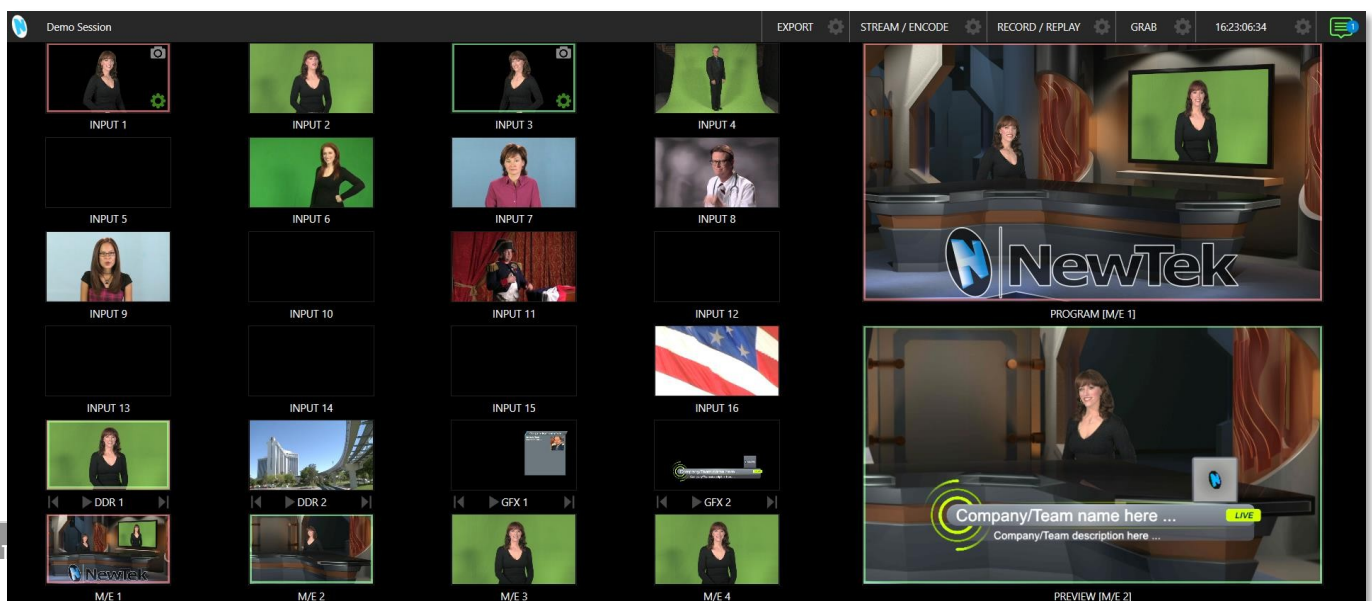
Demo Session

EXPORT

STREAM / ENCODE

RECORD / REPLAY

GRAB

16:23:06:34

1

INPUT 1

INPUT 2

INPUT 3

INPUT 4

INPUT 5

INPUT 6

INPUT 7

INPUT 8

INPUT 9

INPUT 10

INPUT 11

INPUT 12

INPUT 13

INPUT 14

INPUT 15

INPUT 16

DDR 1

DDR 2

GFX 1

GFX 2

NewTek

M/E 1

M/E 2

M/E 3

M/E 4

NewTek

PROGRAM [M/E 1]

Company/Team name here ...

LIVE

Company/Team description here ...

PREVIEW [M/E 2]